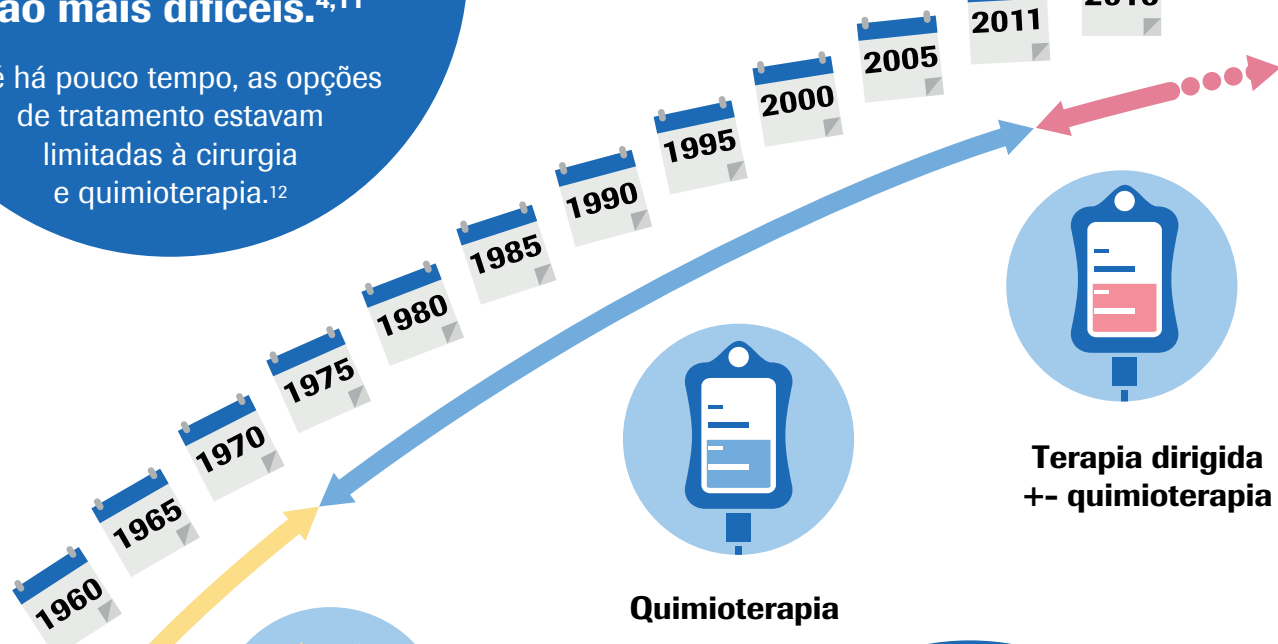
ão mais difíceis.$^{4,11}$

é há pouco tempo, as opções de tratamento estavam limitadas à cirurgia e quimioterapia.$^{12}$

1960

1965

1970

1975

1980

1985

1990

1995

2000

2005

2011

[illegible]

Quimioterapia

Terapia dirigida +- quimioterapia